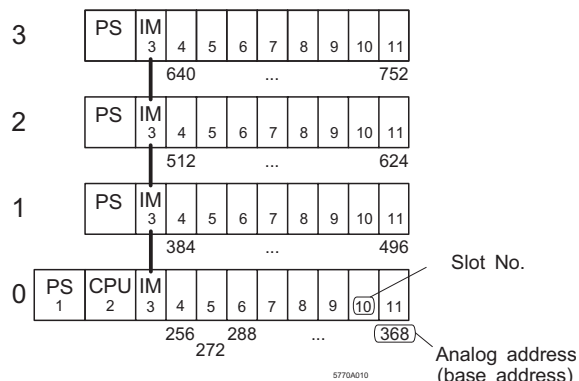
3
PS | IM 3 | 4 | 5 | 6 | 7 | 8 | 9 | 10 | 11
640 ... 752

2
PS | IM 3 | 4 | 5 | 6 | 7 | 8 | 9 | 10 | 11
512 ... 624

1
PS | IM 3 | 4 | 5 | 6 | 7 | 8 | 9 | 10 | 11
384 ... 496

0
PS 1 | CPU 2 | IM 3 | 4 | 5 | 6 | 7 | 8 | 9 | 10 | 11
256 272 288 ... 368

Slot No.

Analog address (base address)

5770A010